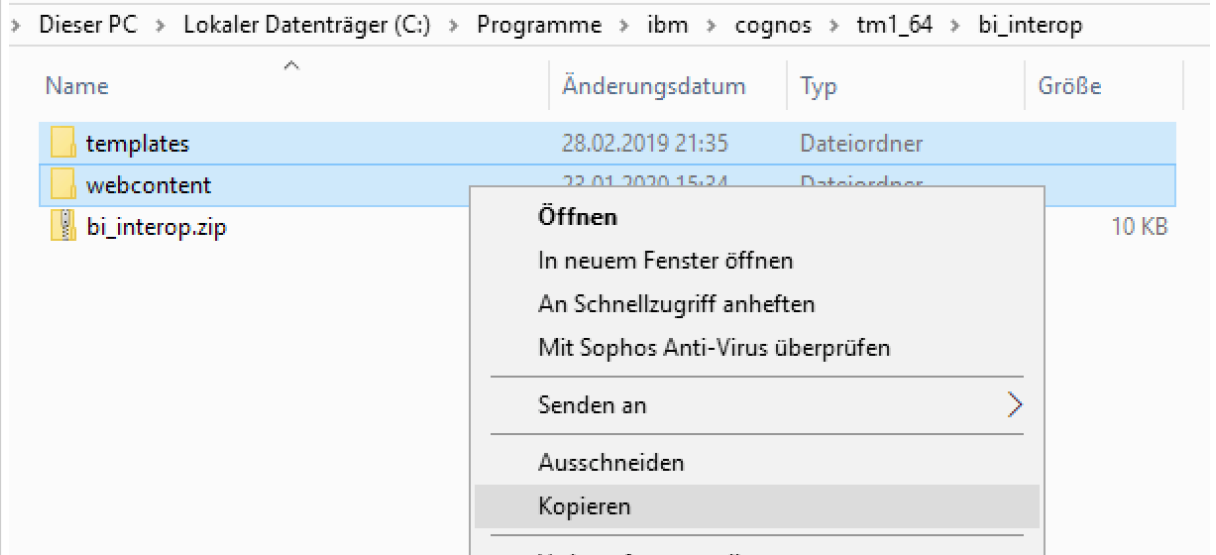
Dieser PC > Lokaler Datenträger (C:) > Programme > ibm > cognos > tm1_64 > bi_interop

| Name | Änderungsdatum | Typ | Größe |
|---|---|---|---|
| templates | 28.02.2019 21:35 | Dateiordner | |
| webcontent | 23.01.2020 15:34 | Dateiordner | |
| bi_interop.zip | | | 10 KB |

Öffnen
In neuem Fenster öffnen
An Schnellzugriff anheften
Mit Sophos Anti-Virus überprüfen
Senden an
Ausschneiden
Kopieren
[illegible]